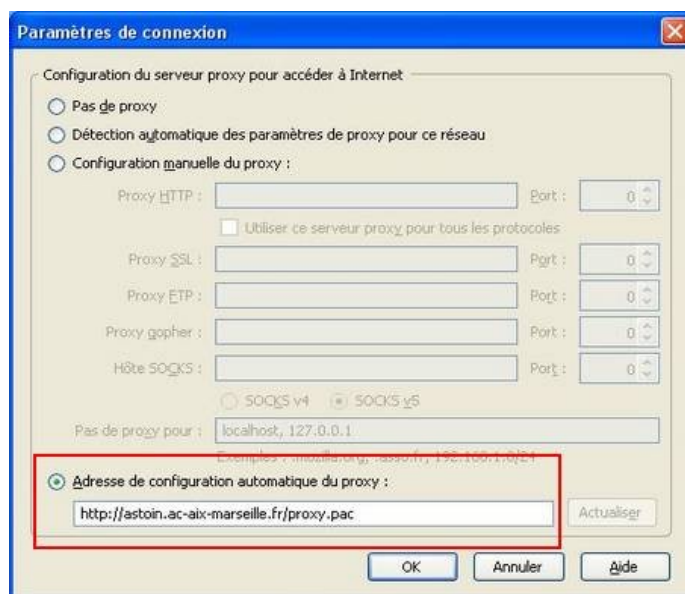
Paramètres de connexion

Configuration du serveur proxy pour accéder à Internet

Pas de proxy

Détection automatique des paramètres de proxy pour ce réseau

Configuration manuelle du proxy :

Proxy HTTP : Port : 0

Utiliser ce serveur proxy pour tous les protocoles

Proxy SSL : Port : 0

Proxy FTP : Port : 0

Proxy gopher : Port : 0

Hôte SOCKS : Port : 0

SOCKS v4 SOCKS v5

Pas de proxy pour : localhost, 127.0.0.1

Exemples : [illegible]

Adresse de configuration automatique du proxy :

http://astoin.ac-aix-marseille.fr/proxy.pac

Actualiser

OK Annuler Aide